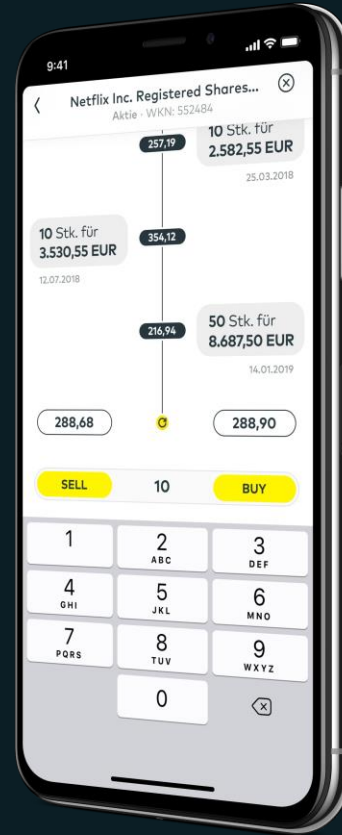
9:41

Netflix Inc. Registered Shares...
Aktie · WKN: 552484

257,19

10 Stk. für
2.582,55 EUR
25.03.2018

10 Stk. für
3.530,55 EUR
12.07.2018

354,12

216,94

50 Stk. für
8.687,50 EUR
14.01.2019

288,68

288,90

SELL
10
BUY

1
2
ABC
3
DEF
4
GHI
5
JKL
6
MNO
7
PQRS
8
TUV
9
WXYZ
0